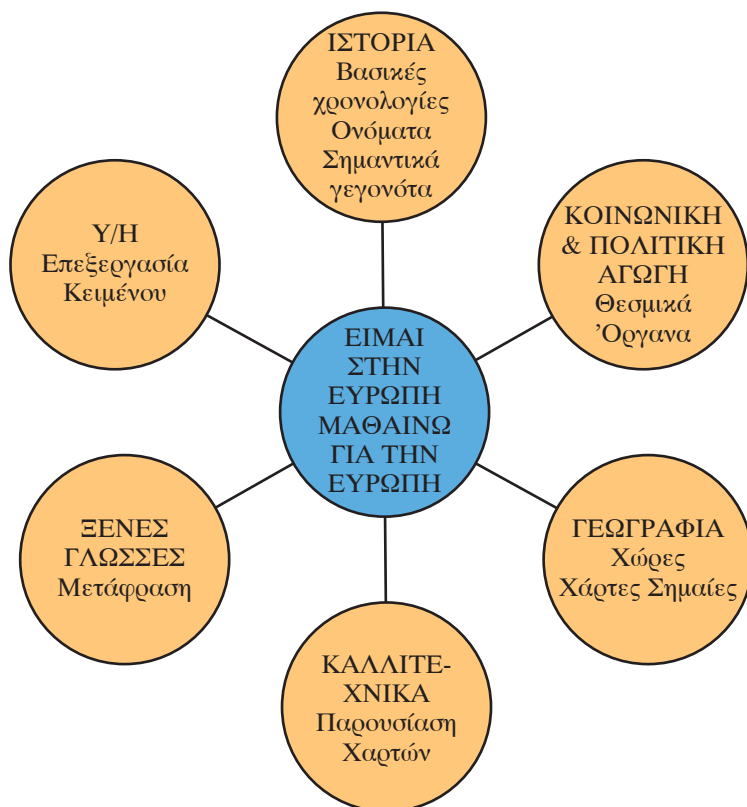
ΙΣΤΟΡΙΑ
Βασικές χρονολογίες
Ονόματα
Σημαντικά γεγονότα

Υ/Η
Επεξεργασία Κειμένου

ΚΟΙΝΩΝΙΚΗ & ΠΟΛΙΤΙΚΗ ΑΓΩΓΗ
Θεσμικά Όργανα

ΕΙΜΑΙ ΣΤΗΝ ΕΥΡΩΠΗ ΜΑΘΑΙΝΩ ΓΙΑ ΤΗΝ ΕΥΡΩΠΗ

ΞΕΝΕΣ ΓΛΩΣΣΕΣ
Μετάφραση

ΓΕΩΓΡΑΦΙΑ
Χώρες
Χάρτες Σημαίες

ΚΑΛΛΙΤΕΧΝΙΚΑ
Παρουσίαση Χαρτών